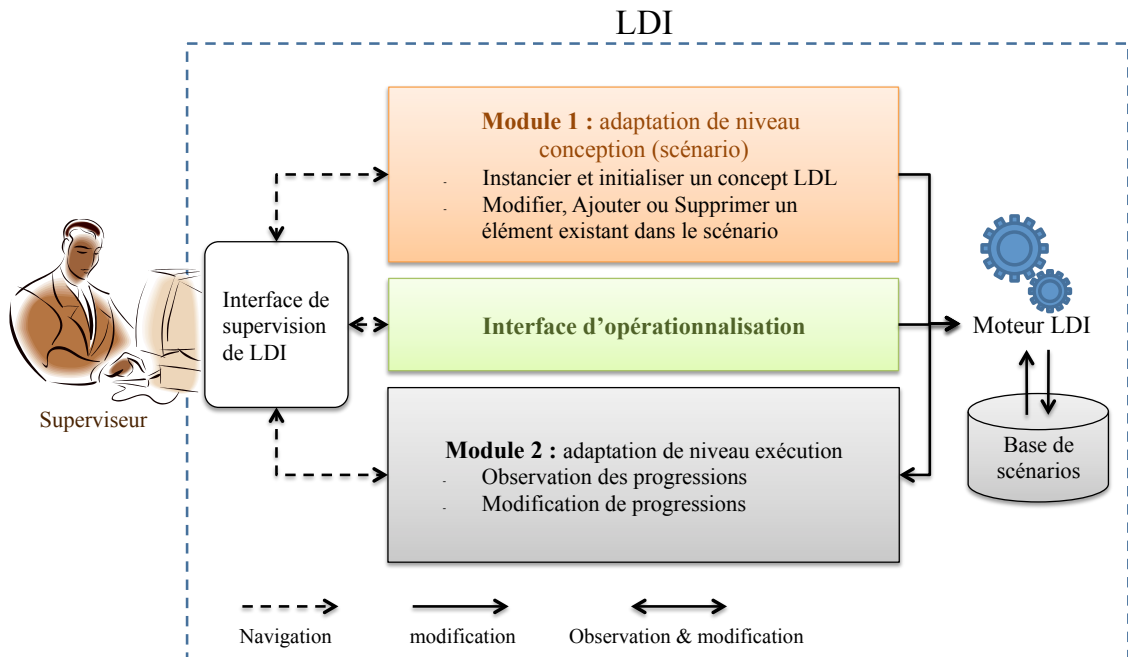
LDI

Module 1 : adaptation de niveau conception (scénario)

- Instancier et initialiser un concept LDL
- Modifier, Ajouter ou Supprimer un élément existant dans le scénario

Interface de supervision de LDI

Interface d'opérationnalisation

Moteur LDI

Superviseur

Module 2 : adaptation de niveau exécution

- Observation des progressions
- Modification de progressions

Base de scénarios

Navigation

modification

Observation & modification